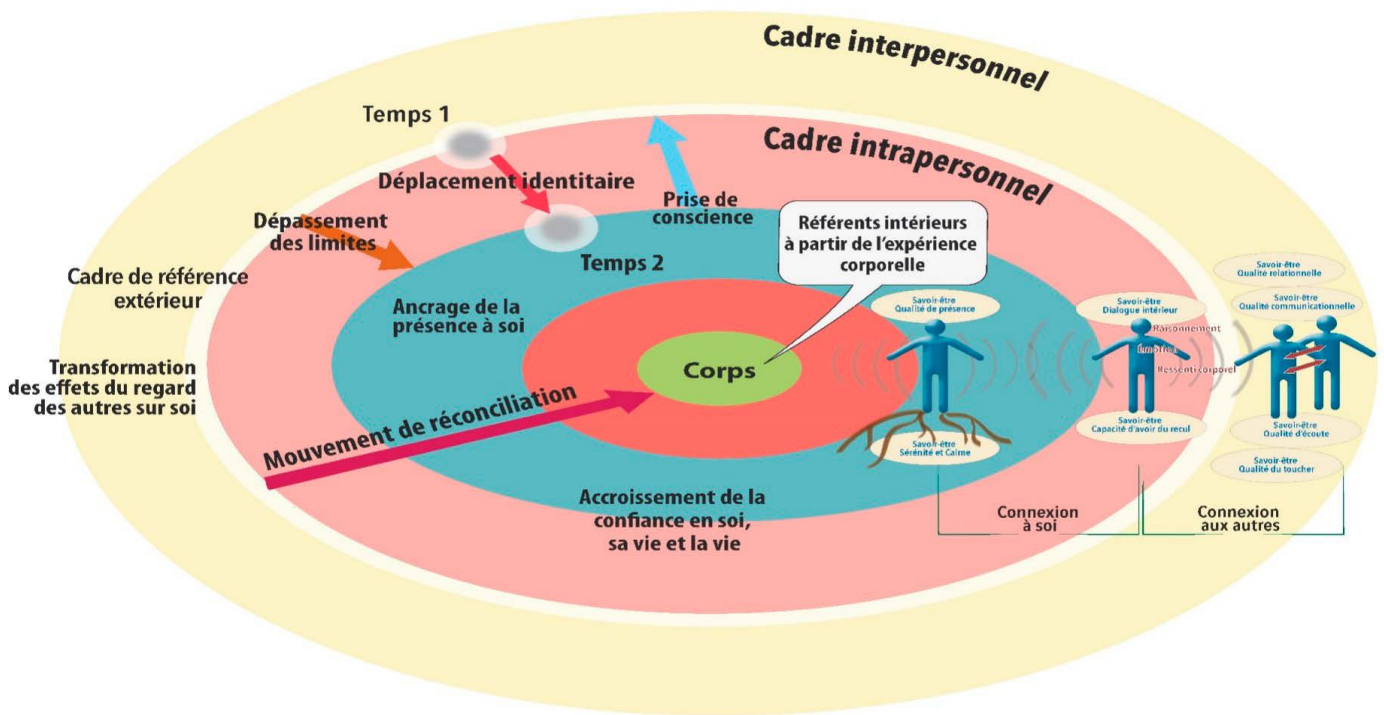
Cadre interpersonnel

Cadre intrapersonnel

Temps 1

Déplacement identitaire

Prise de conscience

Dépassement des limites

Temps 2

Référents intérieurs à partir de l'expérience corporelle

Cadre de référence extérieur

Ancrage de la présence à soi

Transformation des effets du regard des autres sur soi

Corps

Mouvement de réconciliation

Savoir-être Qualité de présence

Savoir-être Sérénité et Calme

Savoir-être Dialogue intérieur

Raisonnement

Émotion

Ressenti corporel

Savoir-être Capacité d'avoir du recul

Savoir-être Qualité relationnelle

Savoir-être Qualité communicationnelle

Savoir-être Qualité d'écoute

Savoir-être Qualité du toucher

Accroissement de la confiance en soi, sa vie et la vie

Connexion à soi

Connexion aux autres